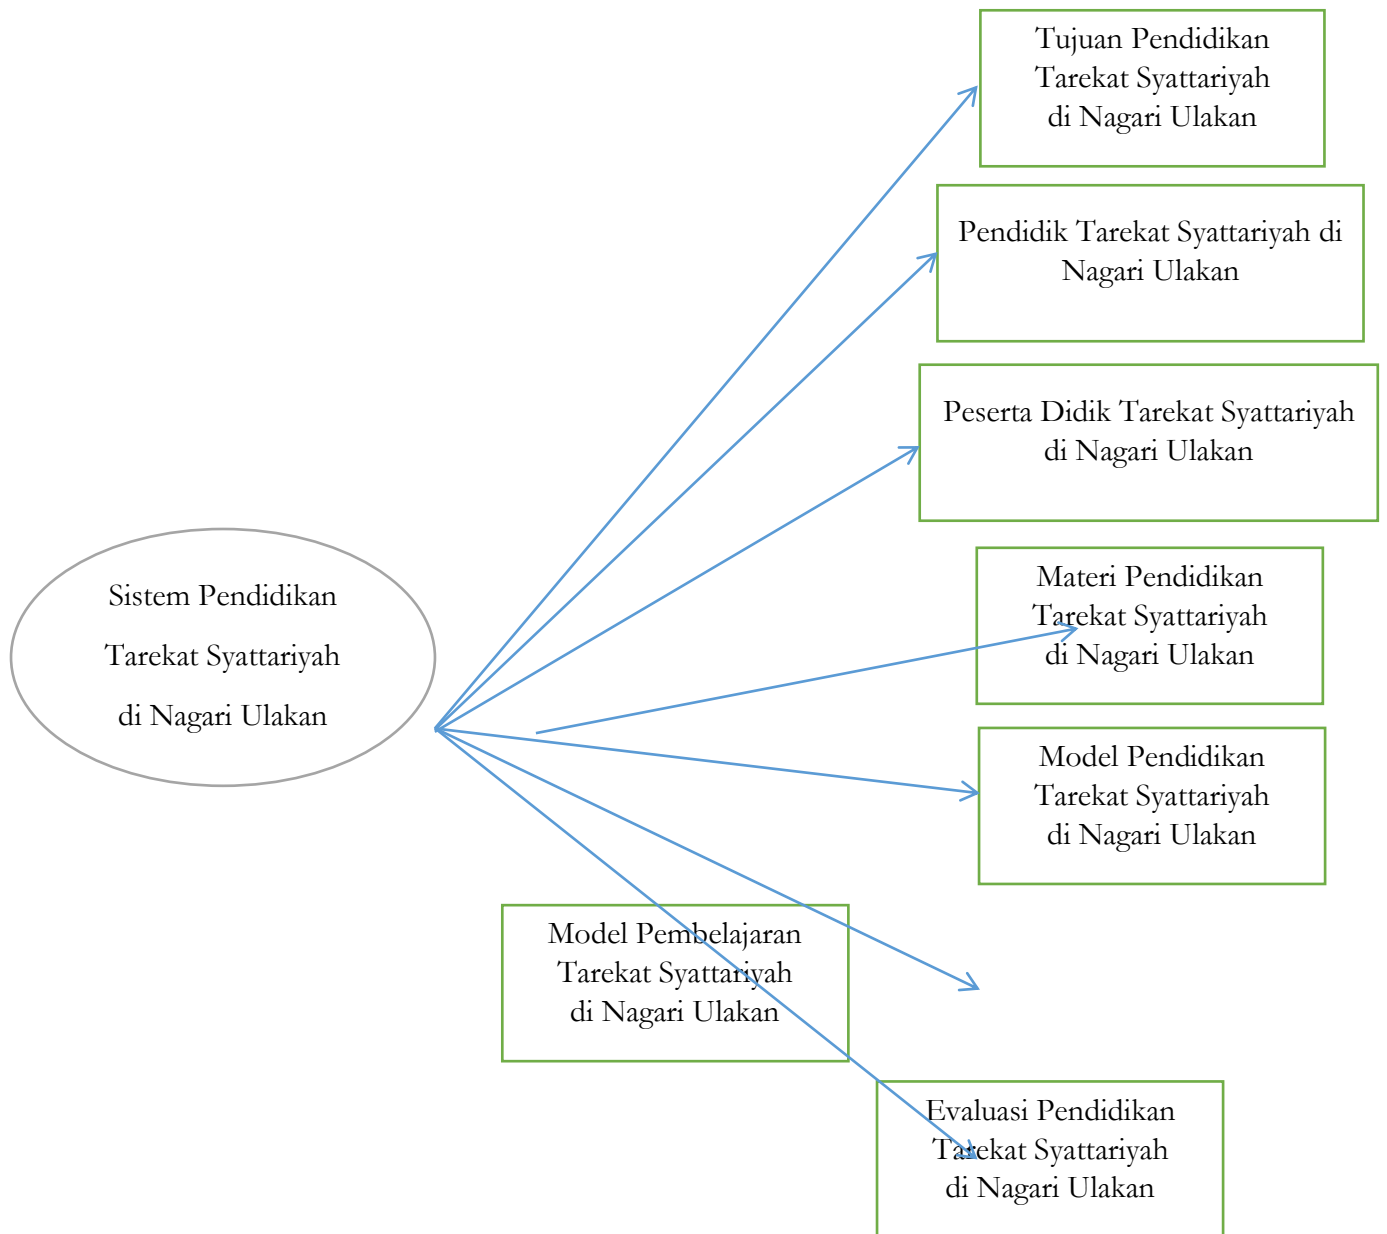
Sistem Pendidikan Tarekat Syattariyah di Nagari Ulakan

Tujuan Pendidikan Tarekat Syattariyah di Nagari Ulakan

Pendidik Tarekat Syattariyah di Nagari Ulakan

Peserta Didik Tarekat Syattariyah di Nagari Ulakan

Materi Pendidikan Tarekat Syattariyah di Nagari Ulakan

Model Pendidikan Tarekat Syattariyah di Nagari Ulakan

Model Pembelajaran Tarekat Syattariyah di Nagari Ulakan

Evaluasi Pendidikan Tarekat Syattariyah di Nagari Ulakan